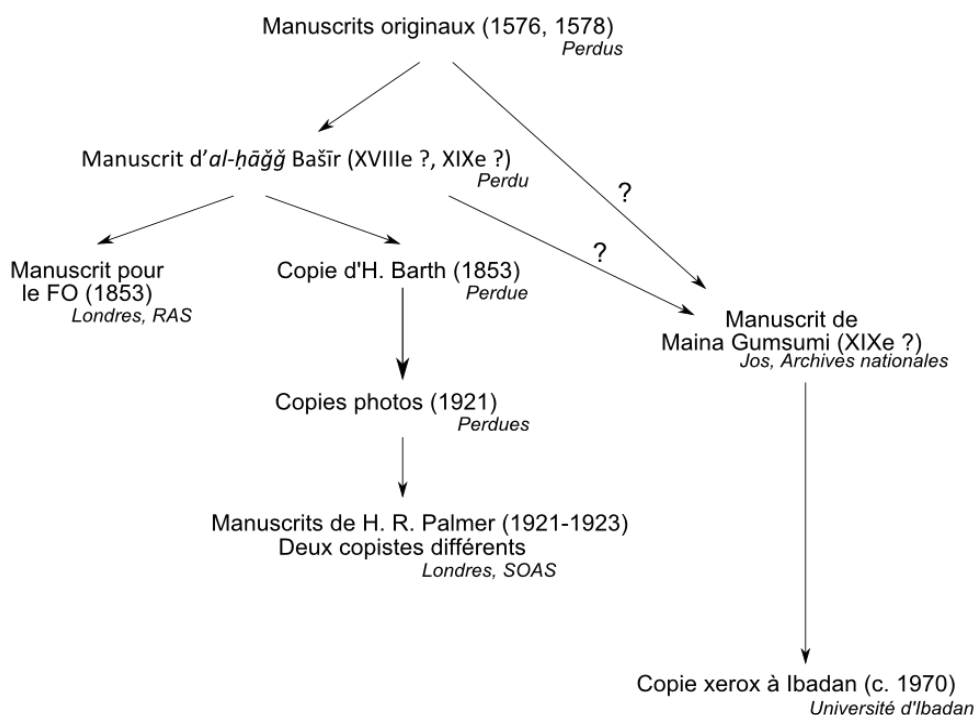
Manuscrits originaux (1576, 1578)
*Perdus*

Manuscrit d'*al-ḥāǧǧ* Bašīr (XVIIIe ?, XIXe ?)
*Perdu*

?

?

Manuscrit pour le FO (1853)
*Londres, RAS*

Copie d'H. Barth (1853)
*Perdue*

Manuscrit de Maina Gumsumi (XIXe ?)
*Jos, Archives nationales*

Copies photos (1921)
*Perdues*

Manuscrits de H. R. Palmer (1921-1923)
Deux copistes différents
*Londres, SOAS*

Copie xerox à Ibadan (c. 1970)
*Université d'Ibadan*